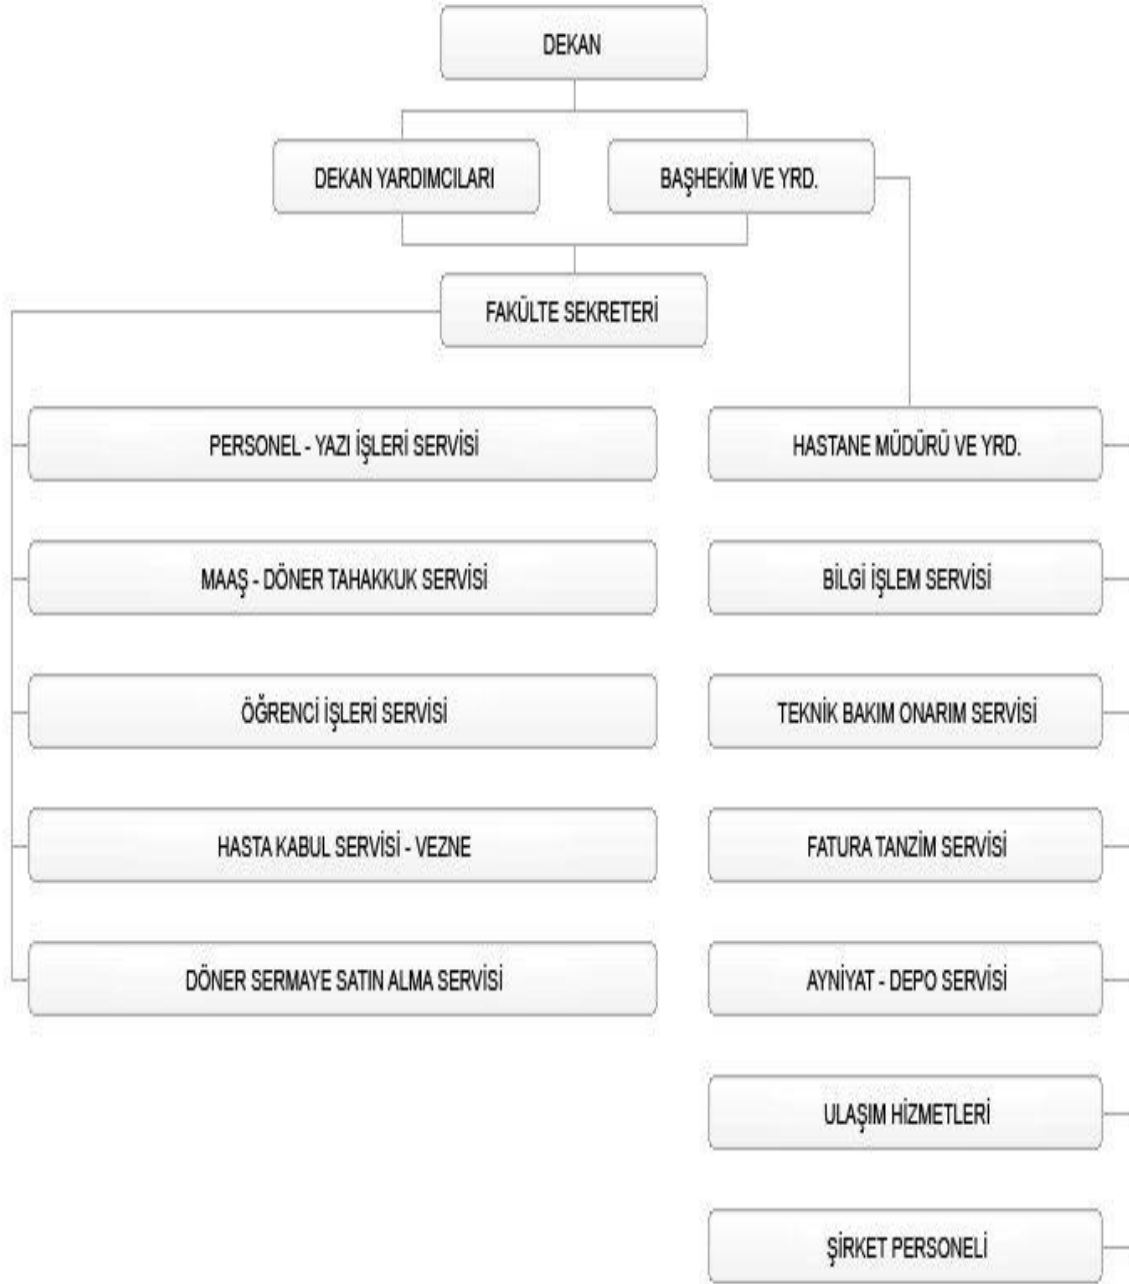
DEKAN

DEKAN YARDIMCILARI

BAŞHEKİM VE YRD.

FAKÜLTE SEKRETERİ

PERSONEL - YAZI İŞLERİ SERVİSİ

MAAŞ - DÖNER TAHAKKUK SERVİSİ

ÖĞRENCİ İŞLERİ SERVİSİ

HASTA KABUL SERVİSİ - VEZNE

DÖNER SERMAYE SATIN ALMA SERVİSİ

HASTANE MÜDÜRÜ VE YRD.

BİLGİ İŞLEM SERVİSİ

TEKNİK BAKIM ONARIM SERVİSİ

FATURA TANZİM SERVİSİ

AYNİYAT - DEPO SERVİSİ

ULAŞIM HİZMETLERİ

ŞİRKET PERSONELİ